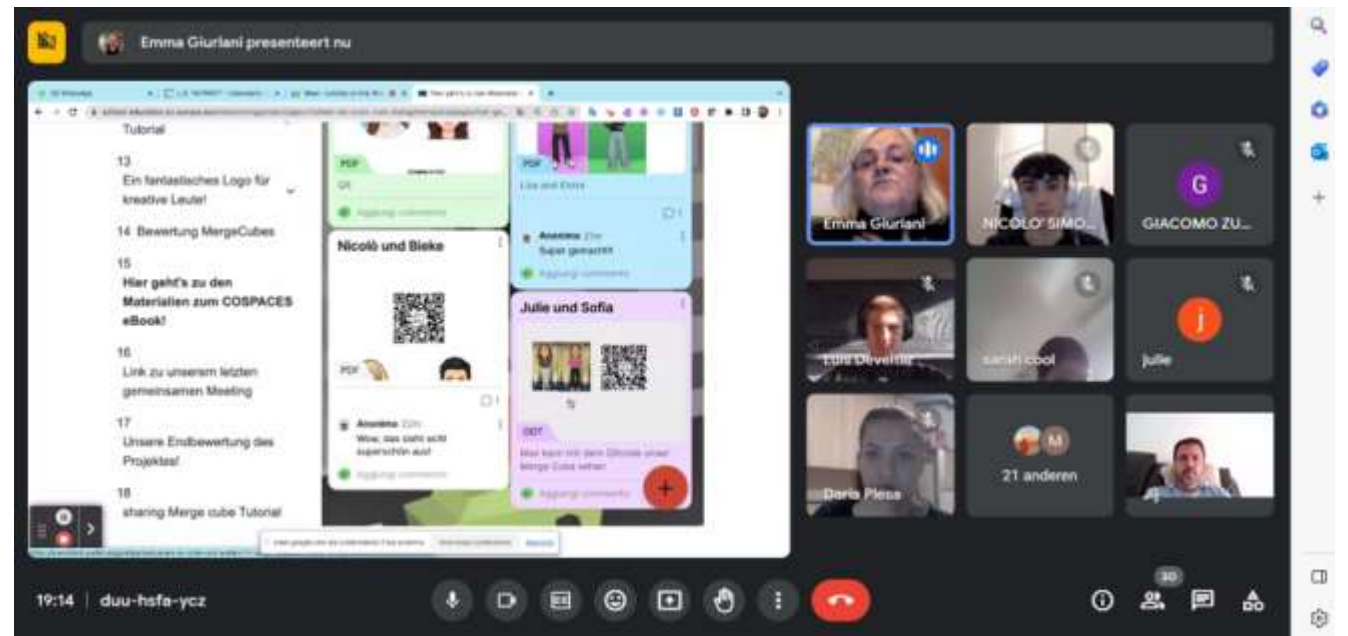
Emma Giurlani presenteert nu

Tutorial

13
Ein fantastisches Logo für kreative Leute!

14 Bewertung MergeCubes

15
Hier geht's zu den Materialien zum COSPACES eBook!

16
Link zu unserem letzten gemeinsamen Meeting

17
Unsere Endbewertung des Projektes!

18
sharing Merge cube Tutorial

PDF

Aggiungi commento

Lisa und Emira

Anonimo
Super gemacht!!!

Aggiungi commento

Nicolò und Bieke

PDF

Anonimo
Wow, das sieht echt superschön aus!

Aggiungi commento

Julie und Sofia

ODT

Man kann mit dem Glitzer unser Merge Cube sehen

Aggiungi commento

Emma Giurlani

NICOLO' SIMO...

G
GIACOMO ZU...

Luis Develtte

sarah cool

j
julie

Doria Plesa

M
21 anderen

19:14 | duu-hsfa-ycz

30